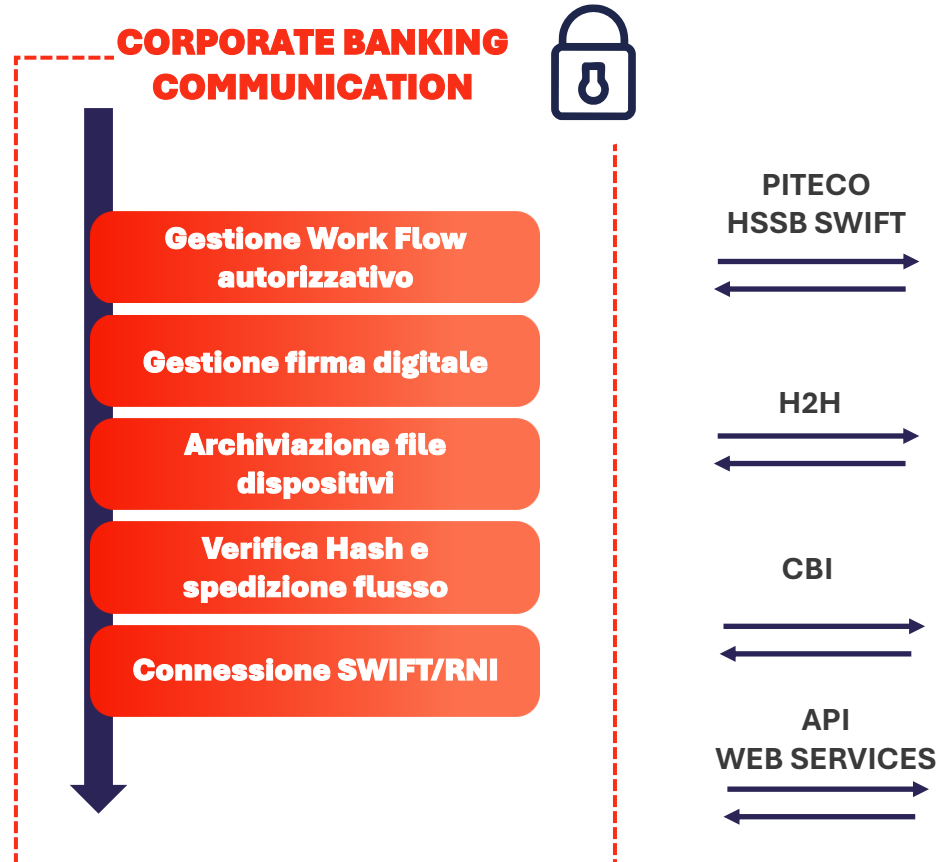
CORPORATE BANKING COMMUNICATION

Gestione Work Flow autorizzativo

Gestione firma digitale

Archiviazione file dispositivi

Verifica Hash e spedizione flusso

Connessione SWIFT/RNI

PITECO HSSB SWIFT

H2H

CBI

API WEB SERVICES